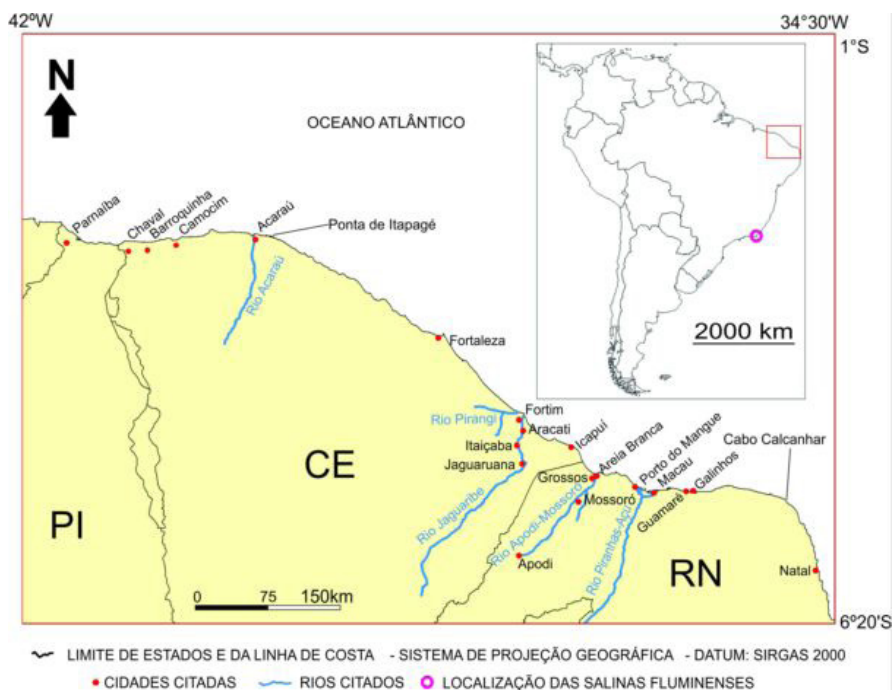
42ºW
34°30'W
1°S
N
OCEANO ATLÂNTICO
2000 km
Parnaíba
Chaval
Barroquinha
Camocim
Acaraú
Ponta de Itapagé
Rio Acaraú
Fortaleza
Rio Pirangi
Fortim
Aracati
Icapuí
Itaiçaba
Jaguaruana
Areia Branca
Grossos
Porto do Mangue
Macau
Cabo Calcanhar
Galinhos
Guamaré
Mossoró
Rio Jaguaribe
Rio Apodi-Mossoró
Rio Piranhas-Açu
Apodi
CE
PI
RN
Natal
0
75
150km
6º20'S
LIMITE DE ESTADOS E DA LINHA DE COSTA - SISTEMA DE PROJEÇÃO GEOGRÁFICA - DATUM: SIRGAS 2000
CIDADES CITADAS
RIOS CITADOS
LOCALIZAÇÃO DAS SALINAS FLUMINENSES